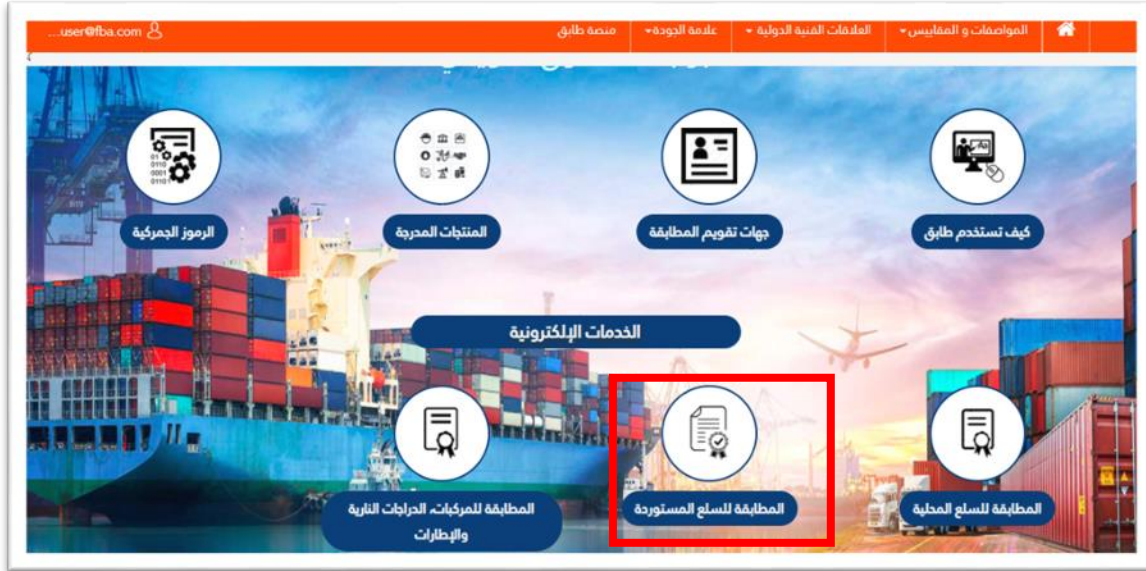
المواصفات و المقاييس ▾ العلاقات الفنية الدولية ▾ علامة الجودة ▾ منصة طابق ...user@fba.com

كيف تستخدم طابق

جهات تقويم المطابقة

المنتجات المدرجة

الرموز الجمركية

الخدمات الإلكترونية

المطابقة للسلع المحلية

المطابقة للسلع المستوردة

المطابقة للمركبات، الدراجات النارية والإطارات